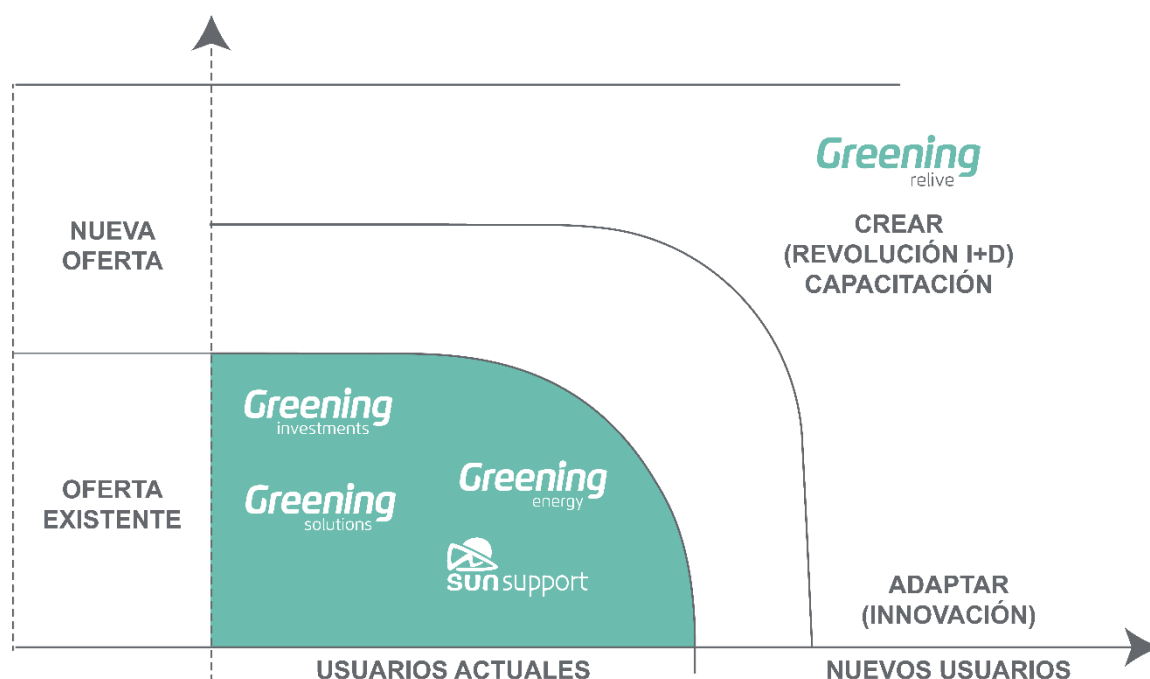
Greening
relive

CREAR
(REVOLUCIÓN I+D)
CAPACITACIÓN

NUEVA
OFERTA

Greening
investments

Greening
solutions

Greening
energy

SUN support

OFERTA
EXISTENTE

ADAPTAR
(INNOVACIÓN)

USUARIOS ACTUALES

NUEVOS USUARIOS